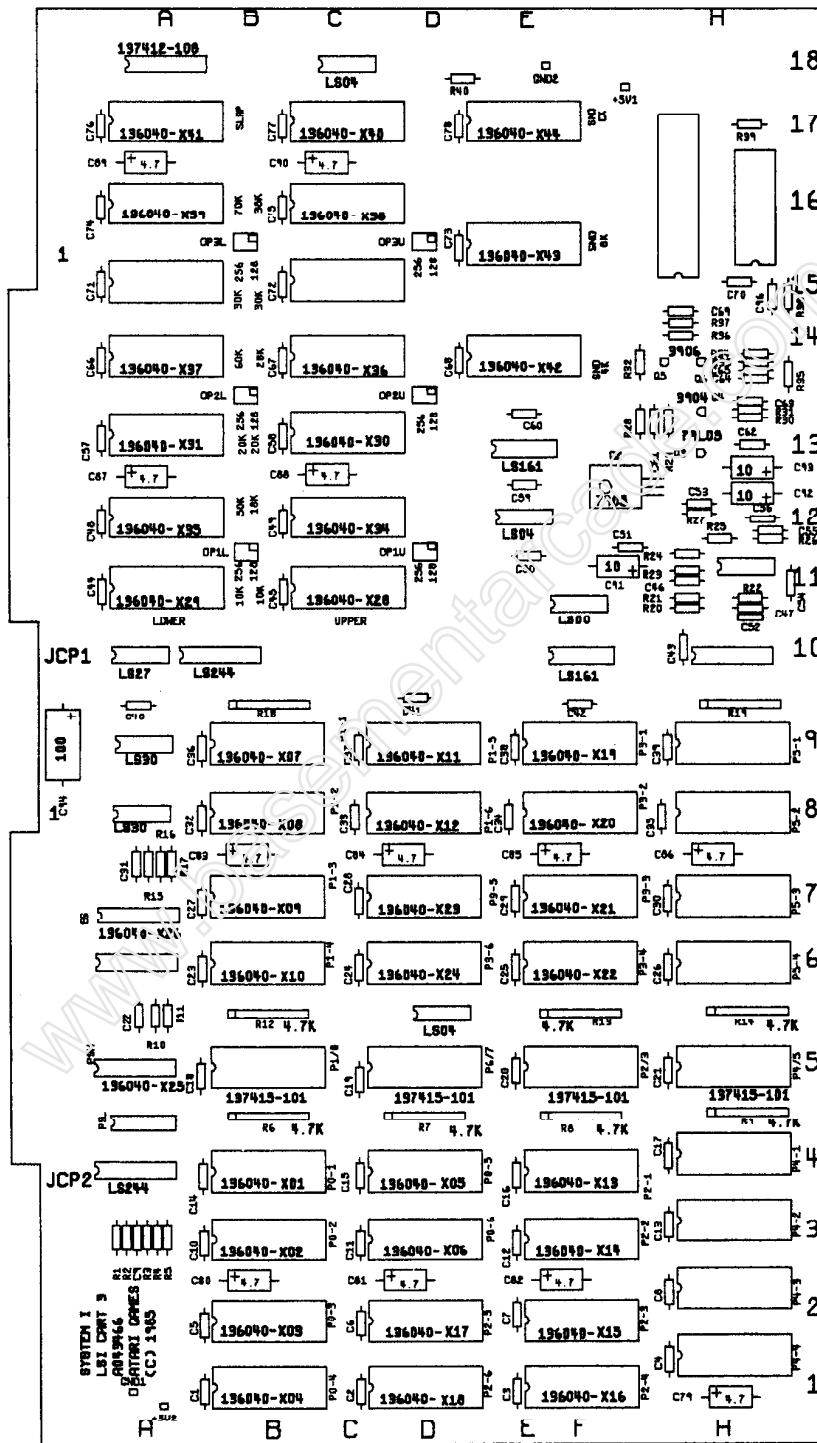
A B C D E H

18
17
16
15
14
13
12
11
10
9
8
7
6
5
4
3
2
1

197412-100
LS04
R40
GND2
+5V1
C76 136040-X41 SLIP
C77 136040-X40
C78 136040-X44 GND
R39
C89 4.7
C90 4.7
C74 136040-X39 70K
30K C75 136040-X38
OP3L
OP3U
C73 136040-X43 GND
1
C71 30K 256
30K 128 C72
256 128
C70
C69
R37
R36
C66 136040-X37 60K
28K C67 136040-X36
C68 136040-X42 GND
R32
9906
R35
OP2L
OP2U
9904
C57 136040-X31 20K 256 20K 128
C58 136040-X30
256 128
C60
74LS08
C62
C87 4.7
C88 4.7
LS161
C43 10
C59
C42 10
C48 136040-X35 50K
10K C49 136040-X34
LS04
C53
R27
R25
OP1L
OP1U
C51
R24
C44 136040-X29 10K 256
10K 128 C45 136040-X28
256 128
C50
10
C41
R23
R21
R20
R22
C52
C47
LOWER
UPPER
LS00
JCP1
LS27
LS244
LS161
C49
R18
R19
C10
C36 136040-X07
C37 136040-X11
C38 136040-X19
C39
100
LS90
C32 136040-X08
C33 136040-X12
C34 136040-X20
C35
LS90
C44
R16
C31
C83 4.7
C84 4.7
C85 4.7
C86 4.7
R13
C27 136040-X09
C28 136040-X23
C29 136040-X21
C30
136040-X26
C23 136040-X10
C24 136040-X24
C25 136040-X22
C26
R10
R11
C22
R12 4.7K
LS04
4.7K R13
R14 4.7K
C18 197413-101
C19 197415-101
C20 197415-101
C21 197415-101
136040-X25
R6 4.7K
R7 4.7K
R8 4.7K
R1 4.7K
C17
JCP2
LS244
C14 136040-X01
C15 136040-X05
C16 136040-X13
C13
C10 136040-X02
C11 136040-X06
C12 136040-X14
C13
C80 4.7
C81 4.7
C82 4.7
C8
C5 136040-X03
C6 136040-X17
C7 136040-X15
C1 136040-X04
C2 136040-X18
C3 136040-X16
C4
C79 4.7
SYSTEM I
LSI CART 3
A043466
©ATARI GAMES
(C) 1985
A B C D E F H